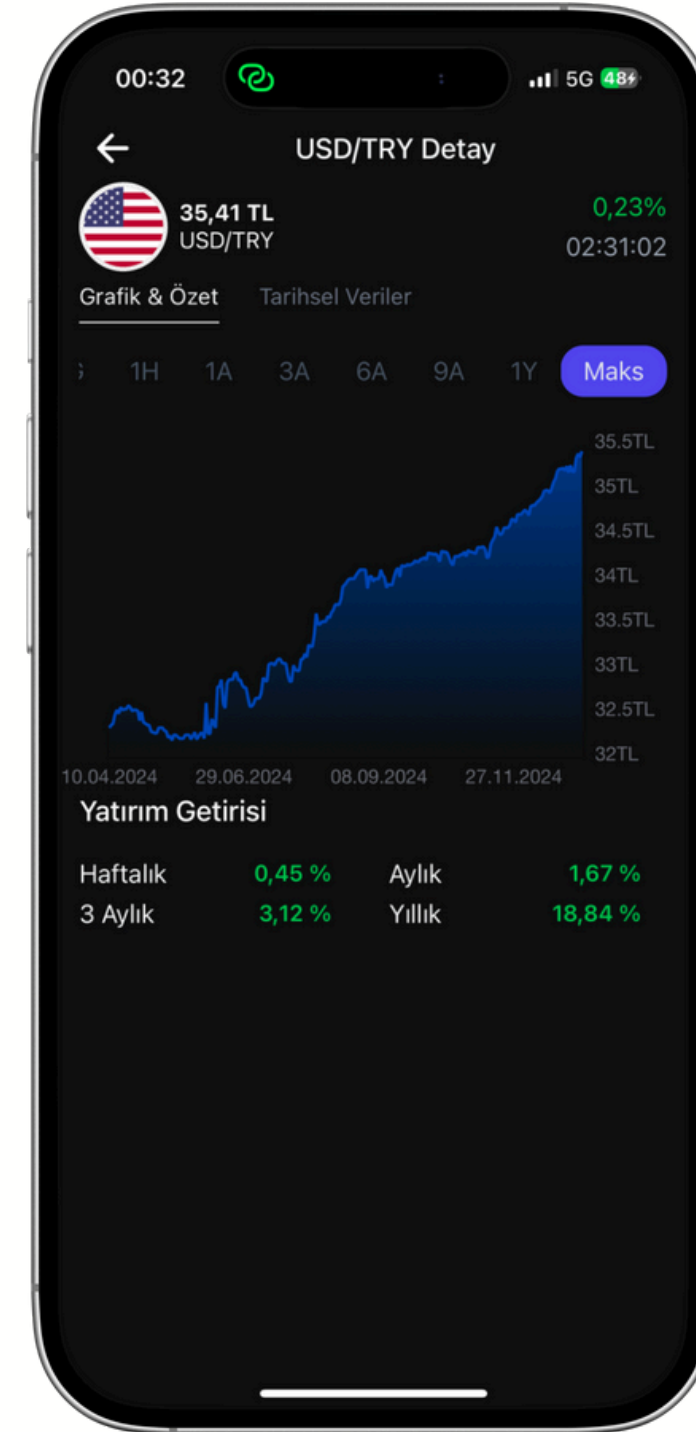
00:32

5G 48

USD/TRY Detay

35,41 TL
USD/TRY

0,23%
02:31:02

Grafik & Özet Tarihsel Veriler

1H 1A 3A 6A 9A 1Y Maks

35.5TL
35TL
34.5TL
34TL
33.5TL
33TL
32.5TL
32TL

10.04.2024 29.06.2024 08.09.2024 27.11.2024

Yatırım Getirisi

| Haftalık | 0,45 % | Aylık | 1,67 % |
|---|---|---|---|
| 3 Aylık | 3,12 % | Yıllık | 18,84 % |